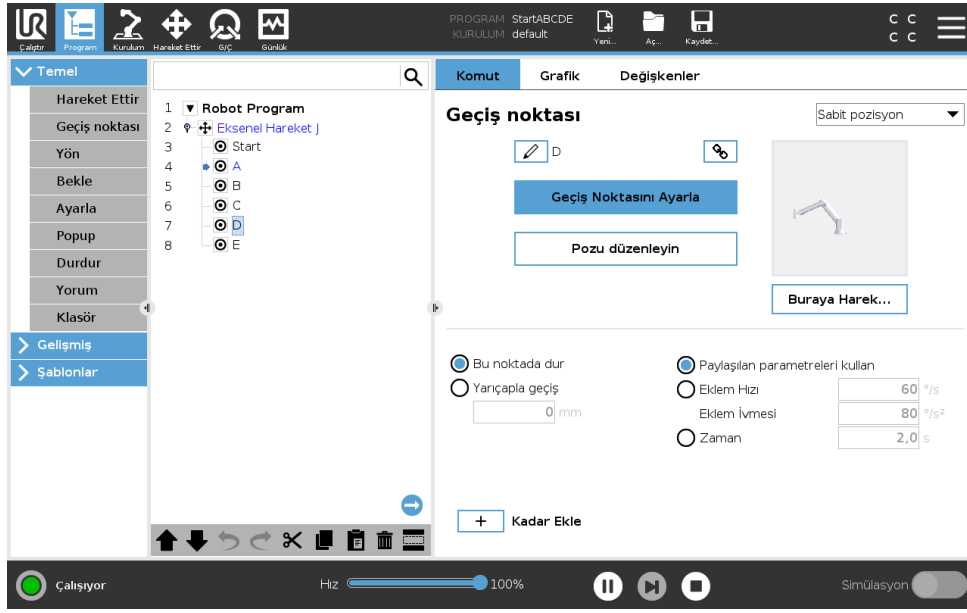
Çalıştır Program Kurulum Hareket Ettir G/Ç Günlük

PROGRAM StartABCDE
KURULUM default

Yeni... Aç... Kaydet...

C C
C C

Temel
Hareket Ettir
Geçiş noktası
Yön
Bekle
Ayarla
Popup
Durdur
Yorum
Klasör
Gelişmiş
Şablonlar

1 Robot Program
2 Eksenel Hareket J
3 Start
4 A
5 B
6 C
7 D
8 E

Komut Grafik Değişkenler

Geçiş noktası

Sabit pozisyon

D

Geçiş Noktasını Ayarla

Pozu düzenleyin

Buraya Harek...

Bu noktada dur
Yarıçapla geçiş
0 mm

Paylaşılan parametreleri kullan
Eklem Hızı 60 °/s
Eklem İvmesi 80 °/s²
Zaman 2,0 s

+ Kadar Ekle

Çalışıyor

Hız 100%

Simülasyon